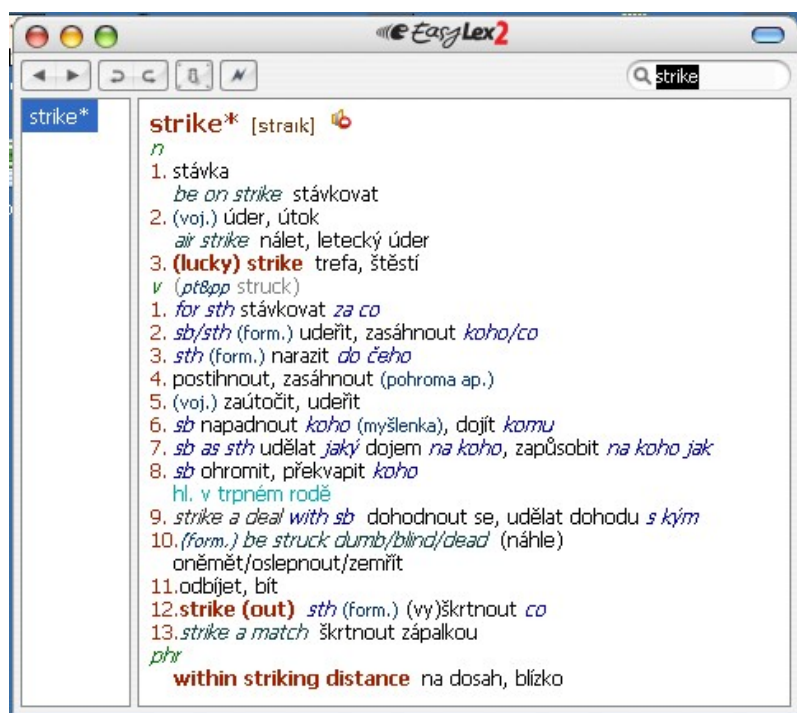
EasyLex2

strike

strike*

strike* [straɪk]
n
1. stávka
be on strike stávkovat
2. (voj.) úder, útok
air strike nálet, letecký úder
3. (lucky) strike trefa, štěstí
v (pt&pp struck)
1. for sth stávkovat za co
2. sb/sth (form.) udeřit, zasáhnout koho/co
3. sth (form.) narazit do čeho
4. postihnout, zasáhnout (pohroma ap.)
5. (voj.) zaútočit, udeřit
6. sb napadnout koho (myšlenka), dojít komu
7. sb as sth udělat jaký dojem na koho, zapůsobit na koho jak
8. sb ohromit, překvapit koho
hl. v trpném rodě
9. strike a deal with sb dohodnout se, udělat dohodu s kým
10. (form.) be struck dumb/blind/dead (náhle) oněmět/oslepnout/zemřít
11. odbíjet, bít
12. strike (out) sth (form.) (vy)škrtnout co
13. strike a match škrtnout zápalkou
phr
within striking distance na dosah, blízko